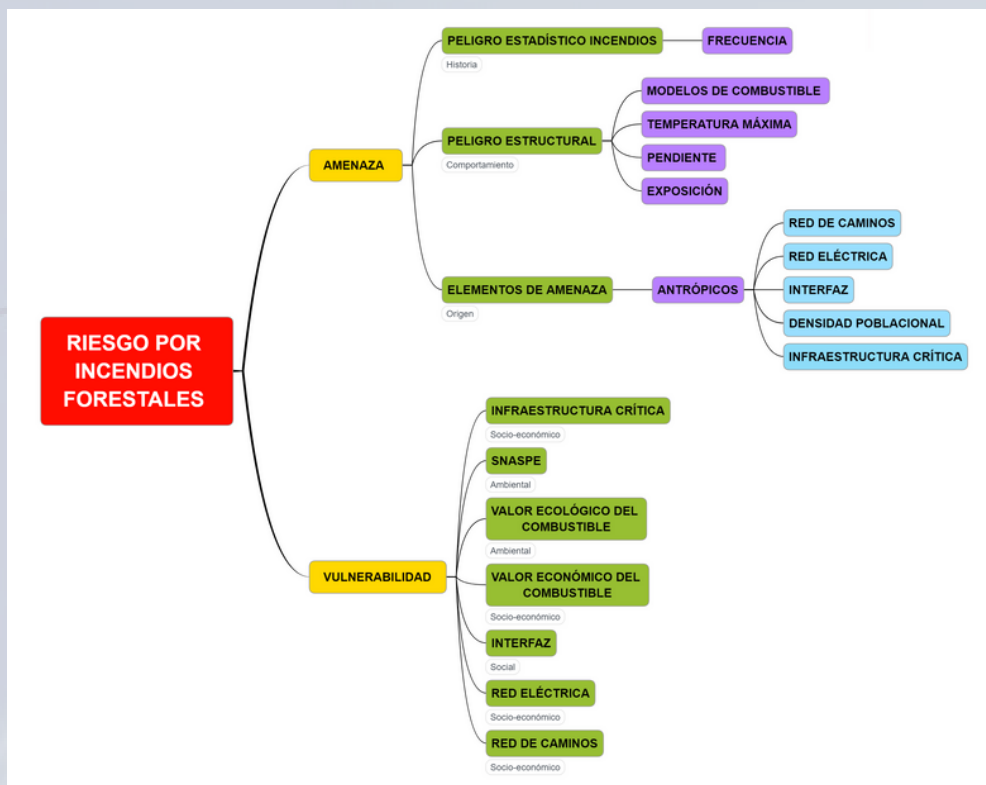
RIESGO POR INCENDIOS FORESTALES

AMENAZA

PELIGRO ESTADÍSTICO INCENDIOS
Historia
FRECUENCIA

PELIGRO ESTRUCTURAL
Comportamiento
MODELOS DE COMBUSTIBLE
TEMPERATURA MÁXIMA
PENDIENTE
EXPOSICIÓN

ELEMENTOS DE AMENAZA
Origen
ANTRÓPICOS
RED DE CAMINOS
RED ELÉCTRICA
INTERFAZ
DENSIDAD POBLACIONAL
INFRAESTRUCTURA CRÍTICA

VULNERABILIDAD

INFRAESTRUCTURA CRÍTICA
Socio-económico
SNASPE
Ambiental
VALOR ECOLÓGICO DEL COMBUSTIBLE
Ambiental
VALOR ECONÓMICO DEL COMBUSTIBLE
Socio-económico
INTERFAZ
Social
RED ELÉCTRICA
Socio-económico
RED DE CAMINOS
Socio-económico